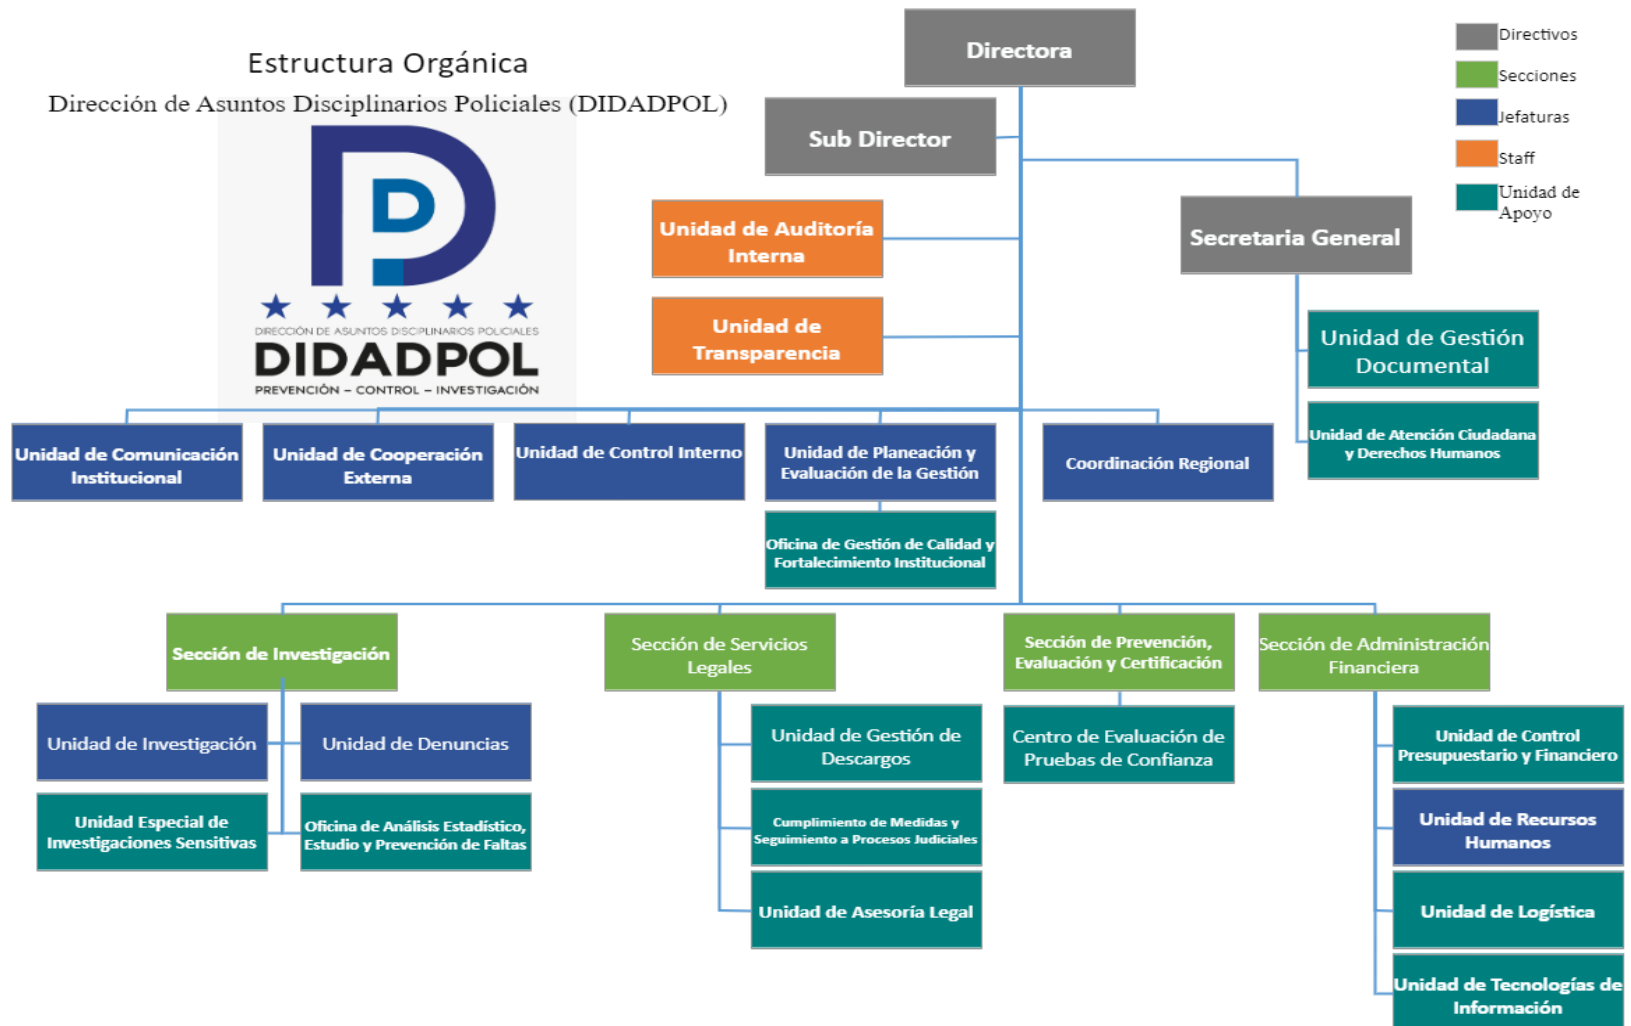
Estructura Orgánica

Dirección de Asuntos Disciplinarios Policiales (DIDADPOL)

DIRECCIÓN DE ASUNTOS DISCIPLINARIOS POLICIALES
DIDADPOL
PREVENCIÓN – CONTROL – INVESTIGACIÓN

Directora

Sub Director

Directivos
Secciones
Jefaturas
Staff
Unidad de Apoyo

Unidad de Auditoría Interna

Secretaria General

Unidad de Transparencia

Unidad de Gestión Documental

Unidad de Atención Ciudadana y Derechos Humanos

Unidad de Comunicación Institucional

Unidad de Cooperación Externa

Unidad de Control Interno

Unidad de Planeación y Evaluación de la Gestión

Coordinación Regional

Oficina de Gestión de Calidad y Fortalecimiento Institucional

Sección de Investigación

Sección de Servicios Legales

Sección de Prevención, Evaluación y Certificación

Sección de Administración Financiera

Unidad de Investigación

Unidad de Denuncias

Unidad Especial de Investigaciones Sensitivas

Oficina de Análisis Estadístico, Estudio y Prevención de Faltas

Unidad de Gestión de Descargos

Cumplimiento de Medidas y Seguimiento a Procesos Judiciales

Unidad de Asesoría Legal

Centro de Evaluación de Pruebas de Confianza

Unidad de Control Presupuestario y Financiero

Unidad de Recursos Humanos

Unidad de Logística

Unidad de Tecnologías de Información